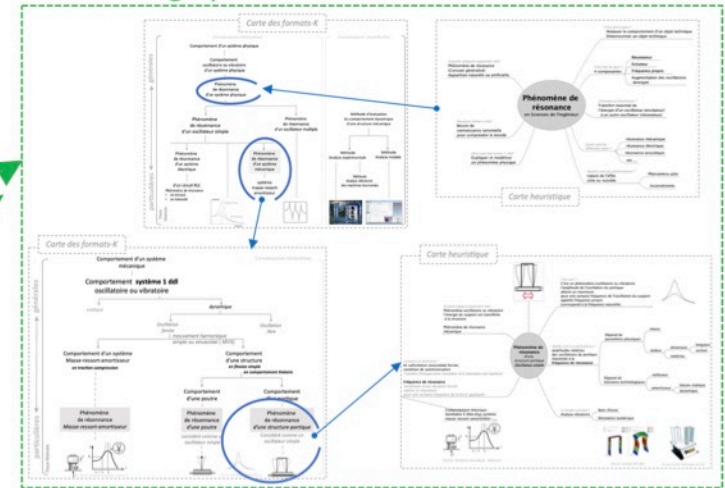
Carte des formats-K

Comportement d'un système physique

Comportement oscillatoire ou vibratoire d'un système physique

Phénomène de résonance d'un système physique

Phénomène de résonance d'un oscillateur simple

Phénomène de résonance d'un oscillateur multiple

Phénomène de résonance d'un système électrique

Phénomène de résonance d'un système mécanique

Système masse-ressort-amortisseur

Phénomène de résonance

Carte heuristique

Phénomène de résonance en Sciences de l'ingénieur

Carte des formats-K

Comportement d'un système mécanique

Comportement système 1 ddl oscillatoire ou vibratoire

dynamique

Comportement d'un système Masse-ressort-amortisseur en traction-compression

Comportement d'une structure en flexion simple en comportement linéaire

Comportement d'une poutre

Comportement d'un portique

Phénomène de résonance d'un système Masse-ressort-amortisseur

Phénomène de résonance d'une poutre

Phénomène de résonance d'une structure portique

Considéré comme un oscillateur simple

Carte heuristique

Phénomène de résonance d'une structure portique oscillateur simple

particulières

générales